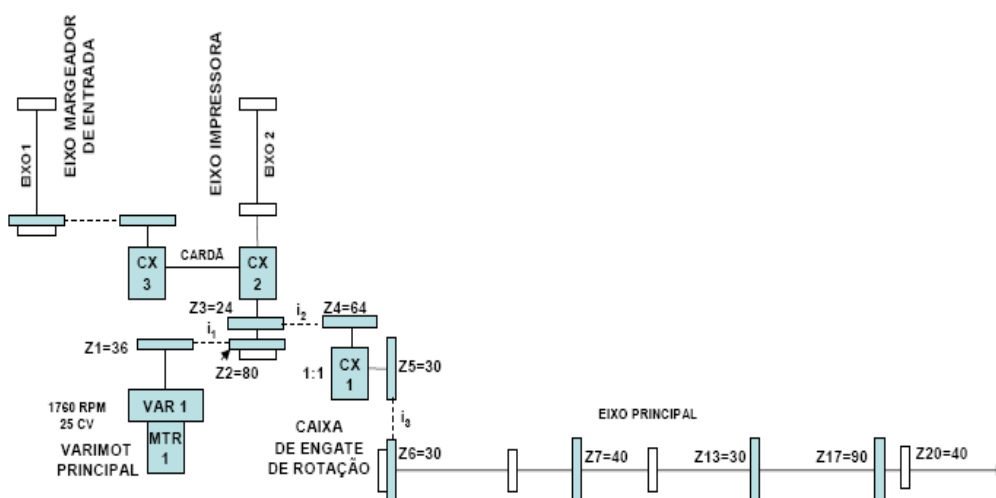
EIXO MARGEADOR DE ENTRADA

EIXO 1

EIXO IMPRESSORA

EIXO 2

CARDÃ

CX 3

CX 2

Z3=24

$i_2$

Z4=64

$i_1$

Z1=36

Z2=80

CX 1

1:1

Z5=30

$i_3$

1760 RPM
25 CV

VAR 1

MTR 1

VARIMOT PRINCIPAL

CAIXA DE ENGATE DE ROTAÇÃO

EIXO PRINCIPAL

Z6=30

Z7=40

Z13=30

Z17=90

Z20=40